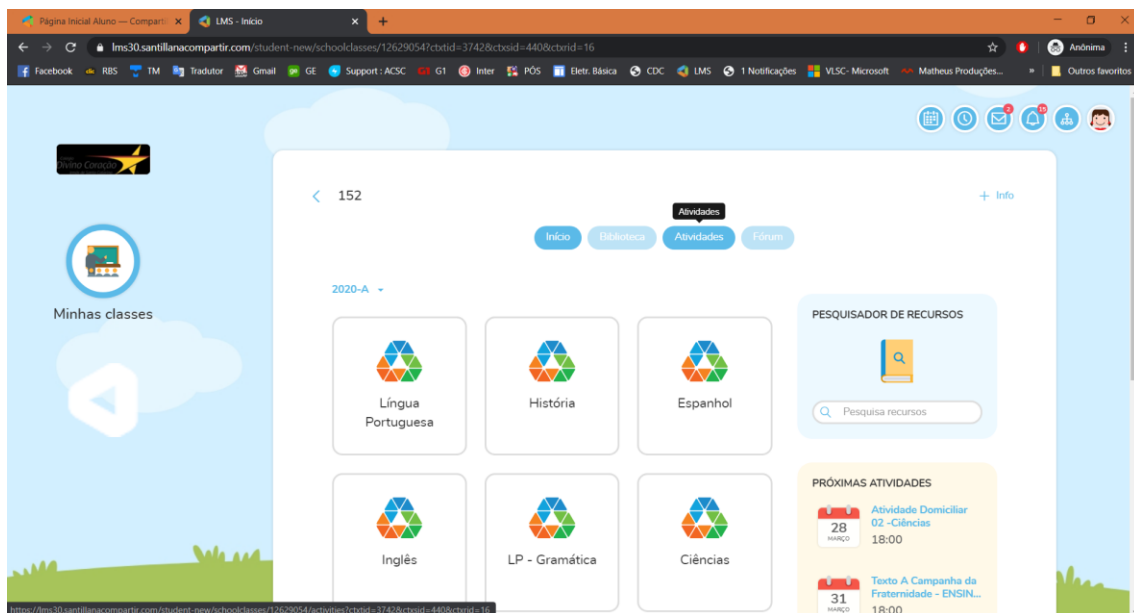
Página Inicial Aluno — Comparti ×
LMS - Início ×
+

lms30.santillanacompartir.com/student-new/schoolclasses/12629054?ctxtid=3742&ctxsid=440&ctxrid=16

Anônima

Facebook RBS TM Tradutor Gmail GE Support : ACSC G1 Inter PÓS Eletr. Básica CDC LMS 1 Notificações VLSC- Microsoft Matheus Produções... » Outros favoritos

2 15

Divino Coração

Minhas classes

152

+ Info

Atividades

Início Biblioteca Atividades Fórum

2020-A

Língua Portuguesa

História

Espanhol

Inglês

LP - Gramática

Ciências

PESQUISADOR DE RECURSOS

Pesquisa recursos

PRÓXIMAS ATIVIDADES

28 MARÇO
Atividade Domiciliar 02 -Ciências
18:00

31 MARÇO
Texto A Campanha da Fraternidade - ENSIN...
18:00

https://lms30.santillanacompartir.com/student-new/schoolclasses/12629054/activities?ctxtid=3742&ctxsid=440&ctxrid=16